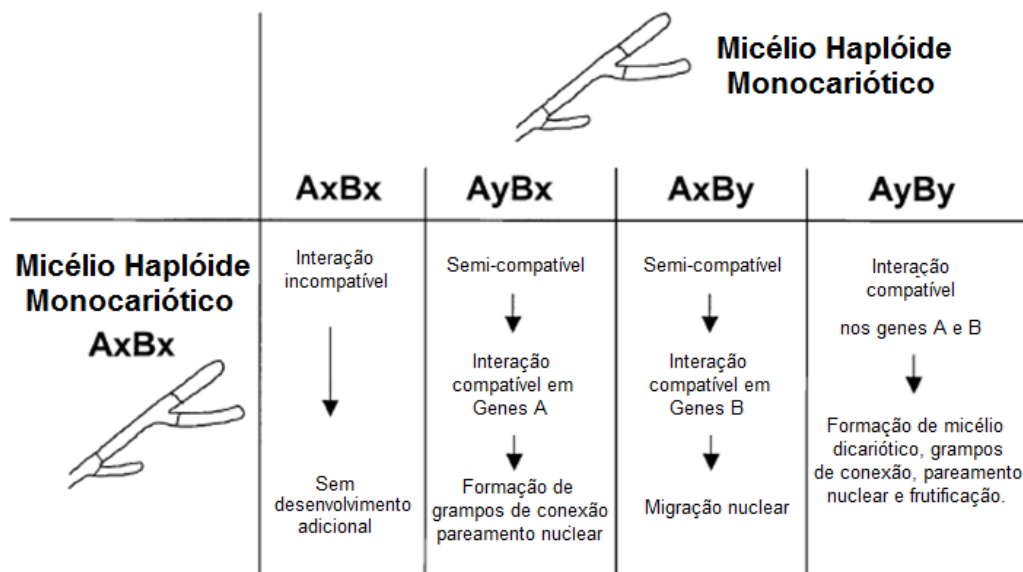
Micélio Haplóide Monocariótico

| | AxBx | AyBx | AxBy | AyBy |
|---|---|---|---|---|
| Micélio Haplóide Monocariótico AxBx | Interação incompatível ↓ Sem desenvolvimento adicional | Semi-compatível ↓ Interação compatível em Genes A ↓ Formação de grampos de conexão pareamento nuclear | Semi-compatível ↓ Interação compatível em Genes B ↓ Migração nuclear | Interação compatível nos genes A e B ↓ Formação de micélio dicariótico, grampos de conexão, pareamento nuclear e frutificação. |